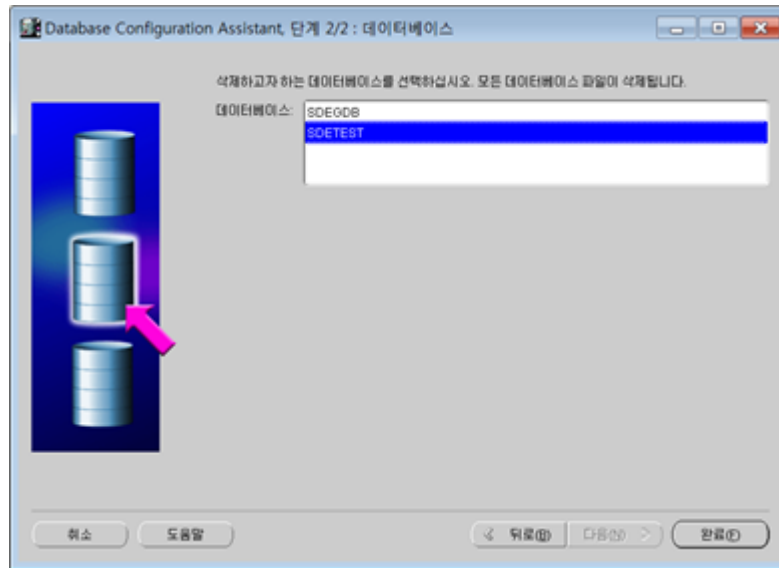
Database Configuration Assistant, 단계 2/2 : 데이터베이스

삭제하고자 하는 데이터베이스를 선택하십시오. 모든 데이터베이스 파일이 삭제됩니다.

데이터베이스:
SDEGDB
SDETEST

취소
도움말
< 뒤로(B)
다음(N) >
완료(F)